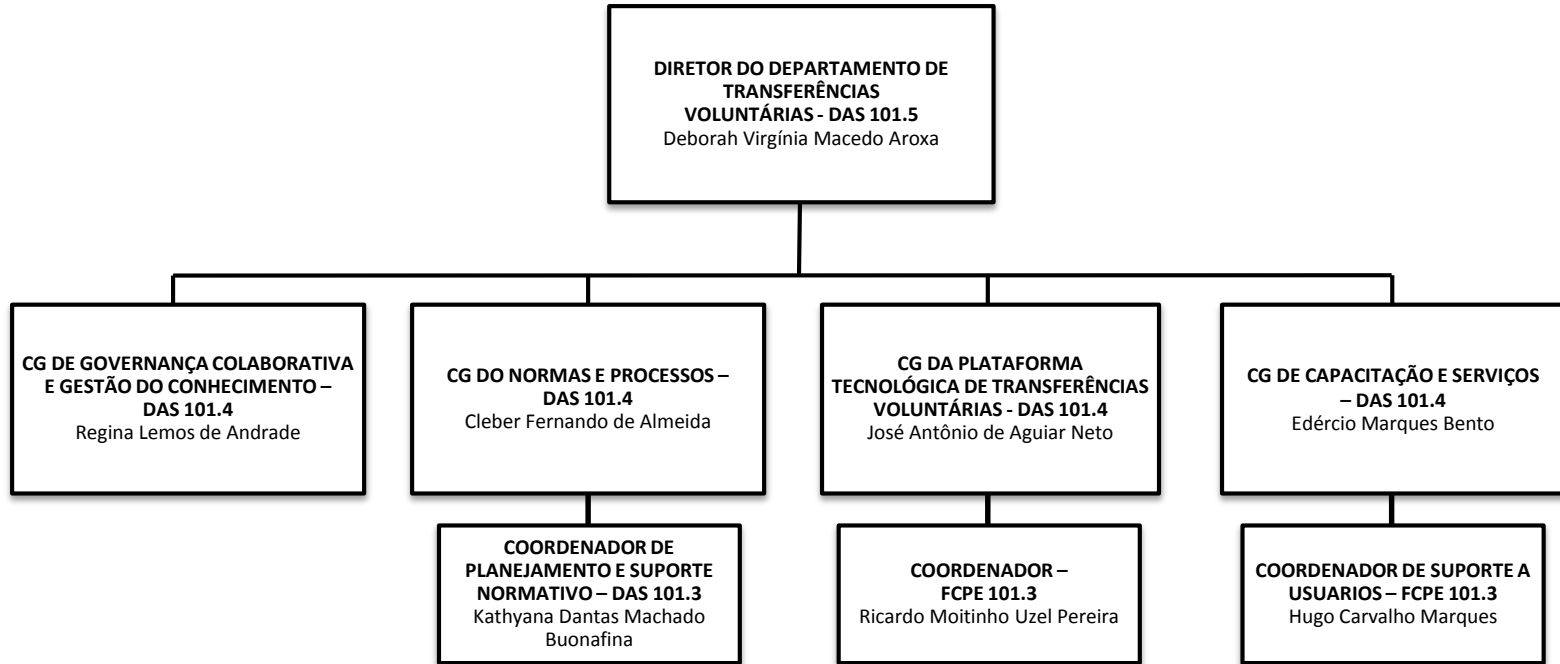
DIRETOR DO DEPARTAMENTO DE TRANSFERÊNCIAS VOLUNTÁRIAS - DAS 101.5
Deborah Virgínia Macedo Aroxa

CG DE GOVERNANÇA COLABORATIVA E GESTÃO DO CONHECIMENTO – DAS 101.4
Regina Lemos de Andrade

CG DO NORMAS E PROCESSOS – DAS 101.4
Cleber Fernando de Almeida

COORDENADOR DE PLANEJAMENTO E SUPORTE NORMATIVO – DAS 101.3
Kathyana Dantas Machado Buonafina

CG DA PLATAFORMA TECNOLÓGICA DE TRANSFERÊNCIAS VOLUNTÁRIAS - DAS 101.4
José Antônio de Aguiar Neto

COORDENADOR – FCPE 101.3
Ricardo Moitinho Uzel Pereira

CG DE CAPACITAÇÃO E SERVIÇOS – DAS 101.4
Edércio Marques Bento

COORDENADOR DE SUPORTE A USUARIOS – FCPE 101.3
Hugo Carvalho Marques